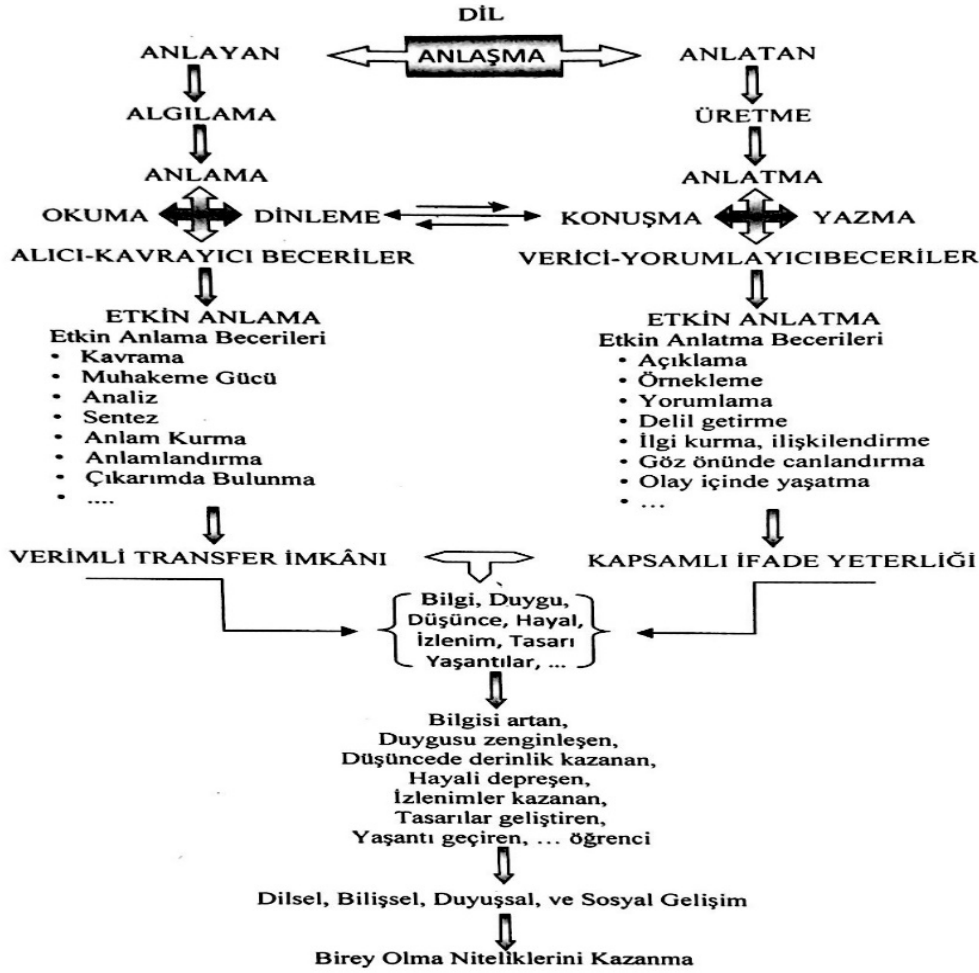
DİL

ANLAYAN

ANLAŞMA

ANLATAN

ALGILAMA

ÜRETME

ANLAMA

ANLATMA

OKUMA DİNLEME

KONUŞMA YAZMA

ALICI-KAVRAYICI BECERİLER

VERİCİ-YORUMLAYICIBECERİLER

ETKİN ANLAMA
Etkin Anlama Becerileri
• Kavrama
• Muhakeme Gücü
• Analiz
• Sentez
• Anlam Kurma
• Anlamlandırma
• Çıkarımda Bulunma
• ....

ETKİN ANLATMA
Etkin Anlatma Becerileri
• Açıklama
• Örnekleme
• Yorumlama
• Delil getirme
• İlgi kurma, ilişkilendirme
• Göz önünde canlandırma
• Olay içinde yaşatma
• ...

VERİMLİ TRANSFER İMKÂNI

KAPSAMLI İFADE YETERLİĞİ

Bilgi, Duygu, Düşünce, Hayal, İzlenim, Tasarı Yaşantılar, ...

Bilgisi artan,
Duygusu zenginleşen,
Düşüncede derinlik kazanan,
Hayali depreşen,
İzlenimler kazanan,
Tasarılar geliştiren,
Yaşantı geçiren, ... öğrenci

Dilsel, Bilişsel, Duyuşsal, ve Sosyal Gelişim

Birey Olma Niteliklerini Kazanma